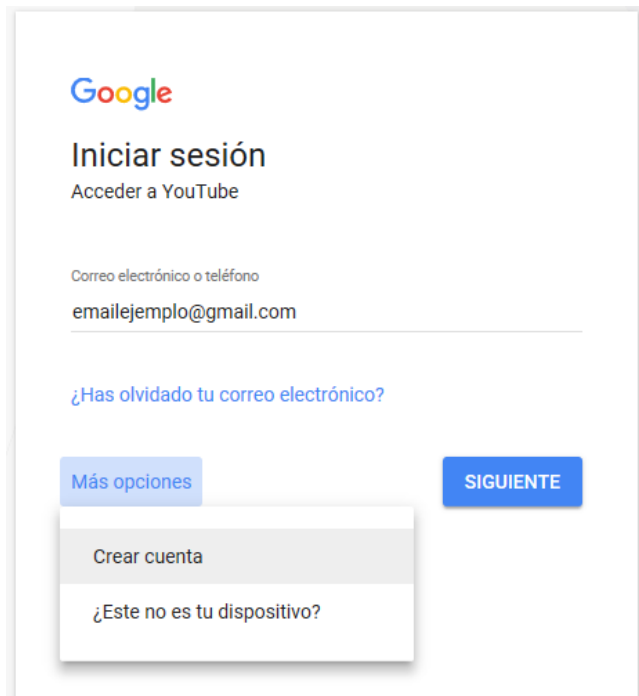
Google

Iniciar sesión
Acceder a YouTube

Correo electrónico o teléfono
emailejemplo@gmail.com

¿Has olvidado tu correo electrónico?

Más opciones

SIGUIENTE

Crear cuenta

¿Este no es tu dispositivo?